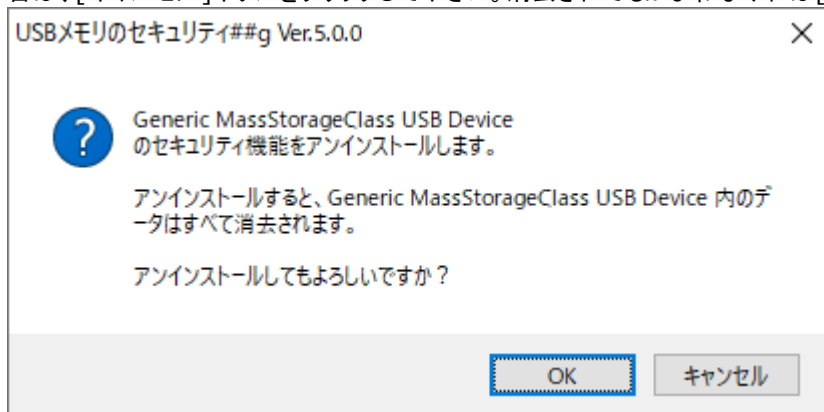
USBメモリのセキュリティ##g Ver.5.0.0

×

Generic MassStorageClass USB Device
のセキュリティ機能をアンインストールします。

アンインストールすると、Generic MassStorageClass USB Device 内のデータはすべて消去されます。

アンインストールしてもよろしいですか？

OK

キャンセル